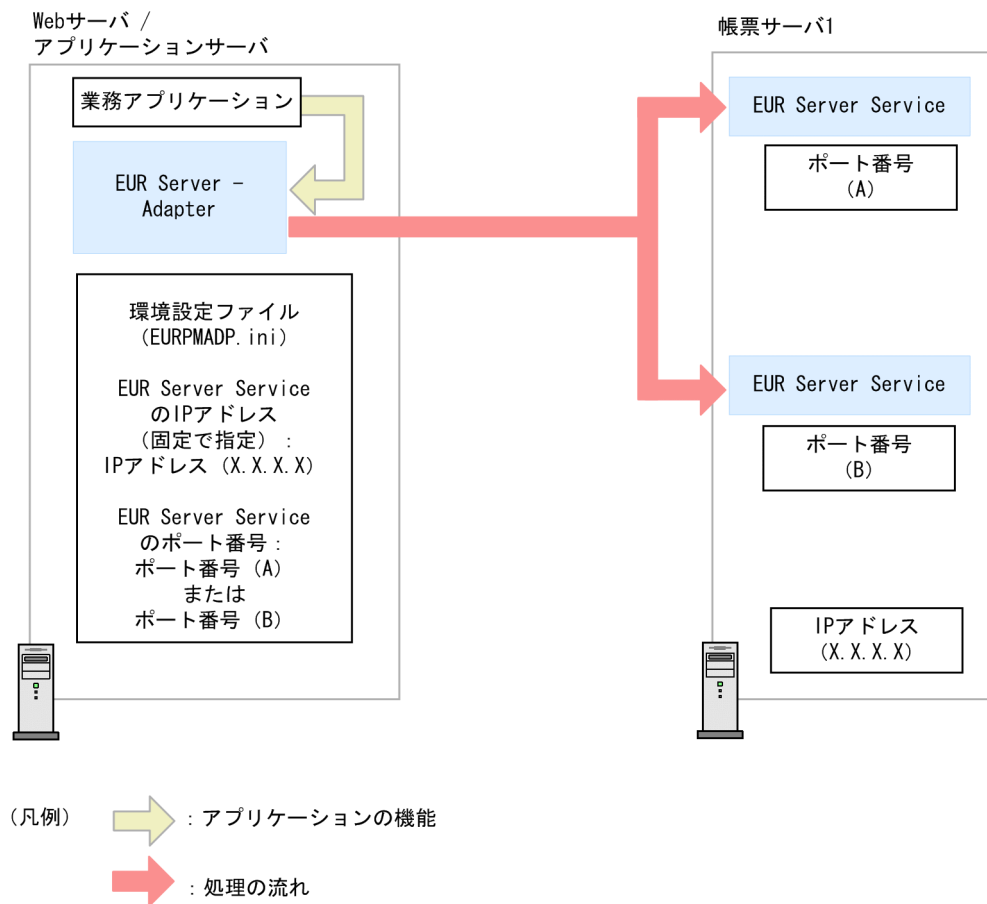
Webサーバ / アプリケーションサーバ

業務アプリケーション

EUR Server - Adapter

環境設定ファイル
（EURPMADP.ini）

EUR Server Service
のIPアドレス
（固定で指定）：
IPアドレス（X.X.X.X）

EUR Server Service
のポート番号：
ポート番号（A）
または
ポート番号（B）

帳票サーバ1

EUR Server Service

ポート番号
（A）

EUR Server Service

ポート番号
（B）

IPアドレス
（X.X.X.X）

（凡例）

：アプリケーションの機能

：処理の流れ